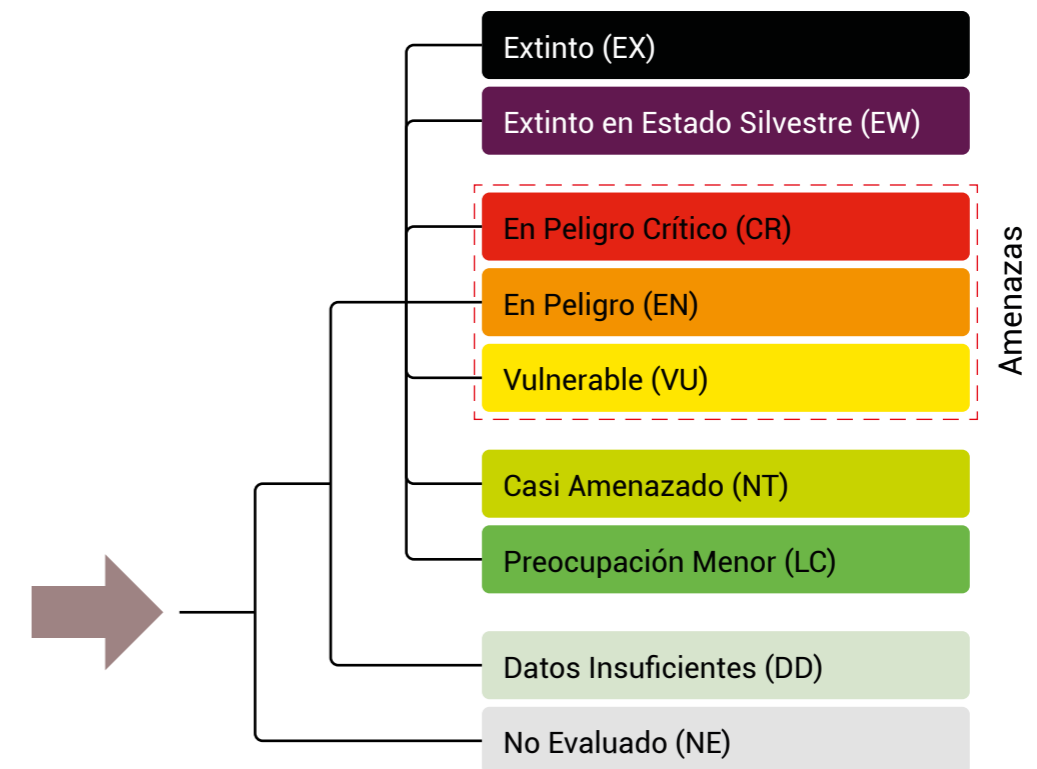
Extinto (EX)

Extinto en Estado Silvestre (EW)

En Peligro Crítico (CR)

En Peligro (EN)

Vulnerable (VU)

Amenazas

Casi Amenazado (NT)

Preocupación Menor (LC)

Datos Insuficientes (DD)

No Evaluado (NE)